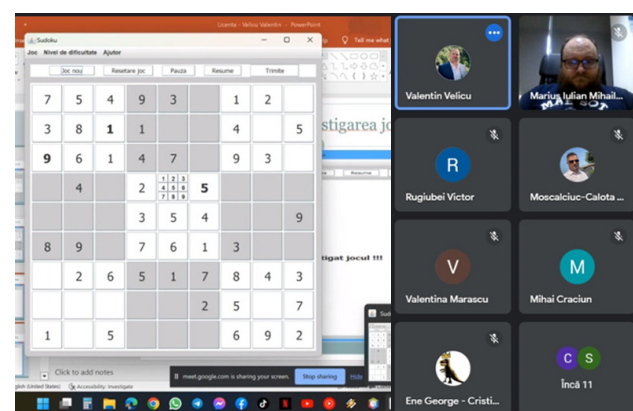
Licenta - Velicu Valentin - PowerPoint

Tell me what

Sudoku

Joc Nivel de dificultate Ajutor

Joc nou Resetare joc Pauza Resume Trimite

| 7 | 5 | 4 | 9 | 3 |  | 1 | 2 |  |
|---|---|---|---|---|---|---|---|---|
| 3 | 8 | 1 | 1 |  |  | 4 |  | 5 |
| 9 | 6 | 1 | 4 | 7 |  | 9 | 3 |  |
|  | 4 |  | 2 | 1 2 3 4 5 6 7 8 9 | 5 |  |  |  |
|  |  |  | 3 | 5 | 4 |  |  | 9 |
| 8 | 9 |  | 7 | 6 | 1 | 3 |  |  |
|  | 2 | 6 | 5 | 1 | 7 | 8 | 4 | 3 |
|  |  |  |  |  | 2 | 5 |  | 7 |
| 1 |  | 5 |  |  |  | 6 | 9 | 2 |

stigarea jo

tigat jocul !!!

Click to add notes

glish (United States) Accessibility: Investigate

meet.google.com is sharing your screen. Stop sharing Hide

Valentin Velicu

Marius Iulian Mihail

R

Rugiubei Victor

Moscalciuc-Calota

V

Valentina Marascu

M

Mihai Craciun

Ene George - Cristi

C S

Încă 11